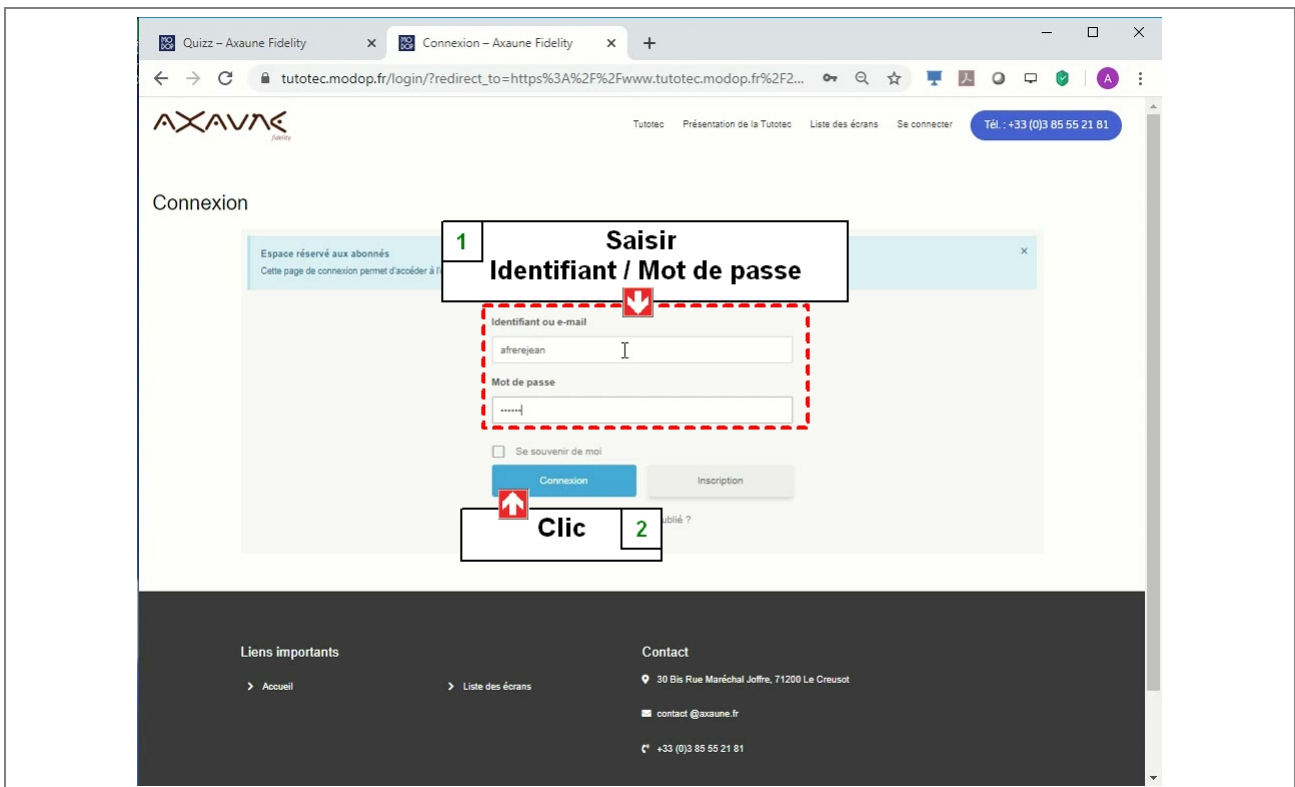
Quizz – Axaune Fidelity ×
Connexion – Axaune Fidelity ×
+

tutotec.modop.fr/login/?redirect_to=https%3A%2F%2Fwww.tutotec.modop.fr%2F2...

AXAUNE fidelity

Tutotec Présentation de la Tutotec Liste des écrans Se connecter Tél. : +33 (0)3 85 55 21 81

Connexion

Espace réservé aux abonnés
Cette page de connexion permet d'accéder à l'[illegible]

1 Saisir Identifiant / Mot de passe

Identifiant ou e-mail
afrerejean
Mot de passe
••••••

Se souvenir de moi
Connexion Inscription

Clic 2
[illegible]ublié ?

Liens importants
Accueil
Liste des écrans

Contact
30 Bis Rue Maréchal Joffre, 71200 Le Creusot
contact @axaune.fr
+33 (0)3 85 55 21 81